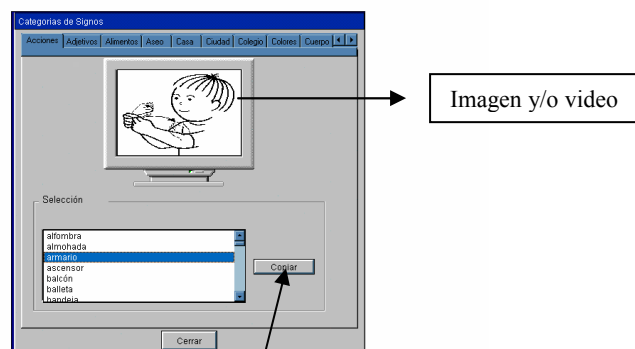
Categorias de Signos

Acciones | Adjetivos | Alimentos | Aseo | Casa | Ciudad | Colegio | Colores | Cuerpo

Imagen y/o video

Selección

alfombra
almohada
armario
ascensor
balcón
balleta
bandeja

Copiar

Cerrar